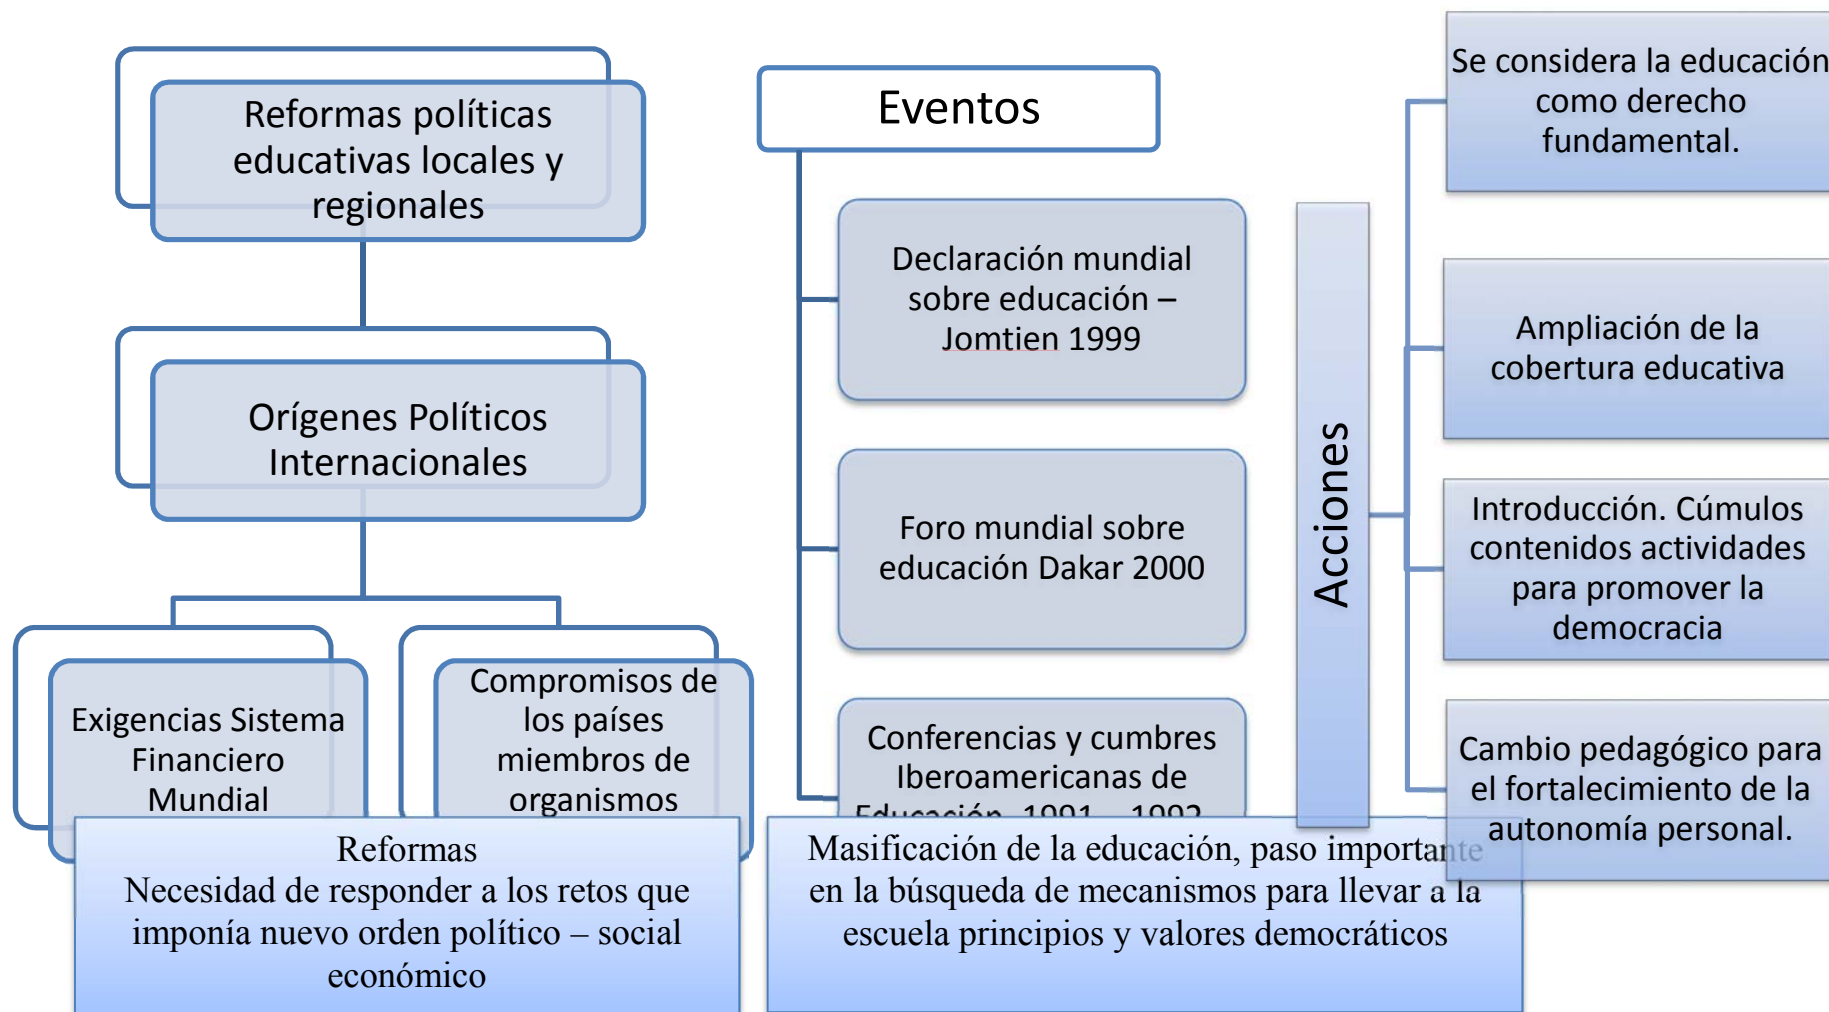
Reformas políticas educativas locales y regionales

Orígenes Políticos Internacionales

Exigencias Sistema Financiero Mundial

Compromisos de los países miembros de organismos

Reformas
Necesidad de responder a los retos que imponía nuevo orden político – social económico

Eventos

Declaración mundial sobre educación – Jomtien 1999

Foro mundial sobre educación Dakar 2000

Conferencias y cumbres Iberoamericanas de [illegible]

Masificación de la educación, paso importante en la búsqueda de mecanismos para llevar a la escuela principios y valores democráticos

Acciones

Se considera la educación como derecho fundamental.

Ampliación de la cobertura educativa

Introducción. Cúmulos contenidos actividades para promover la democracia

Cambio pedagógico para el fortalecimiento de la autonomía personal.